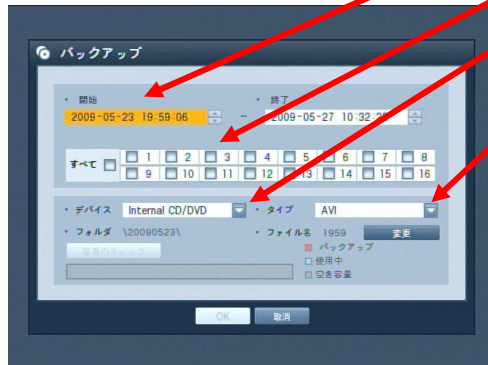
バックアップ

• 開始
2009-05-23 19:59:06
~
• 終了
2009-05-27 10:32:2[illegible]

すべて
1 2 3 4 5 6 7 8
9 10 11 12 13 14 15 16

• デバイス Internal CD/DVD
• タイプ AVI
• フォルダ \20090523\
• ファイル名 1959
変更
容量のチェック
バックアップ
使用中
空き容量

OK
取消